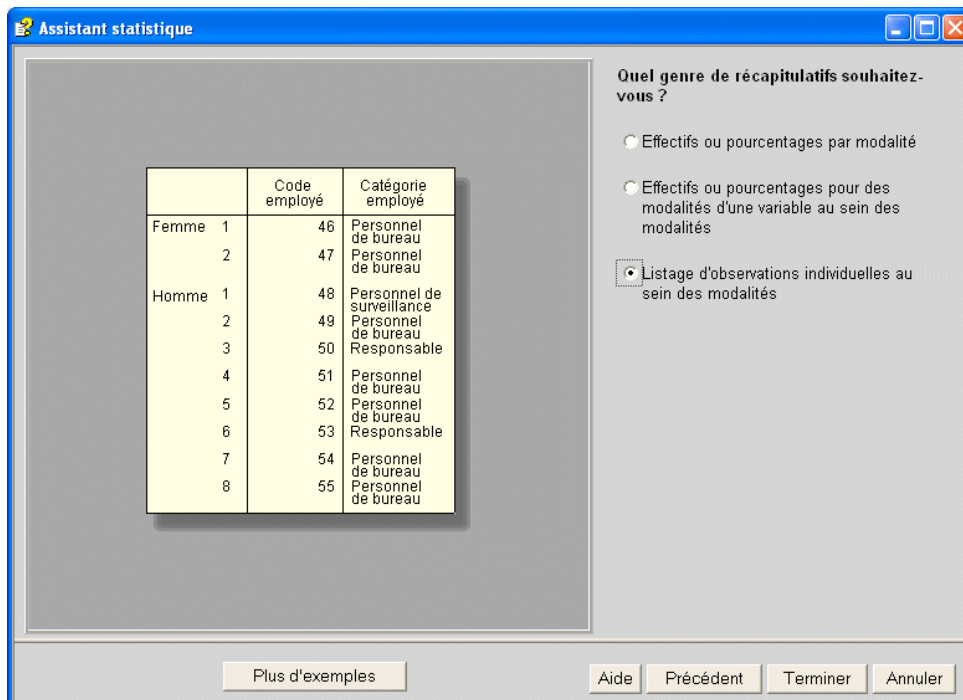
Assistant statistique

| | | Code employé | Catégorie employé |
|---|---|---|---|
| Femme | 1 | 46 | Personnel de bureau |
| | 2 | 47 | Personnel de bureau |
| Homme | 1 | 48 | Personnel de surveillance |
| | 2 | 49 | Personnel de bureau |
| | 3 | 50 | Responsable |
| | 4 | 51 | Personnel de bureau |
| | 5 | 52 | Personnel de bureau |
| | 6 | 53 | Responsable |
| | 7 | 54 | Personnel de bureau |
| | 8 | 55 | Personnel de bureau |

Quel genre de récapitulatifs souhaitez-vous ?

Effectifs ou pourcentages par modalité

Effectifs ou pourcentages pour des modalités d'une variable au sein des modalités

Listage d'observations individuelles au sein des modalités

Plus d'exemples

Aide
Précédent
Terminer
Annuler